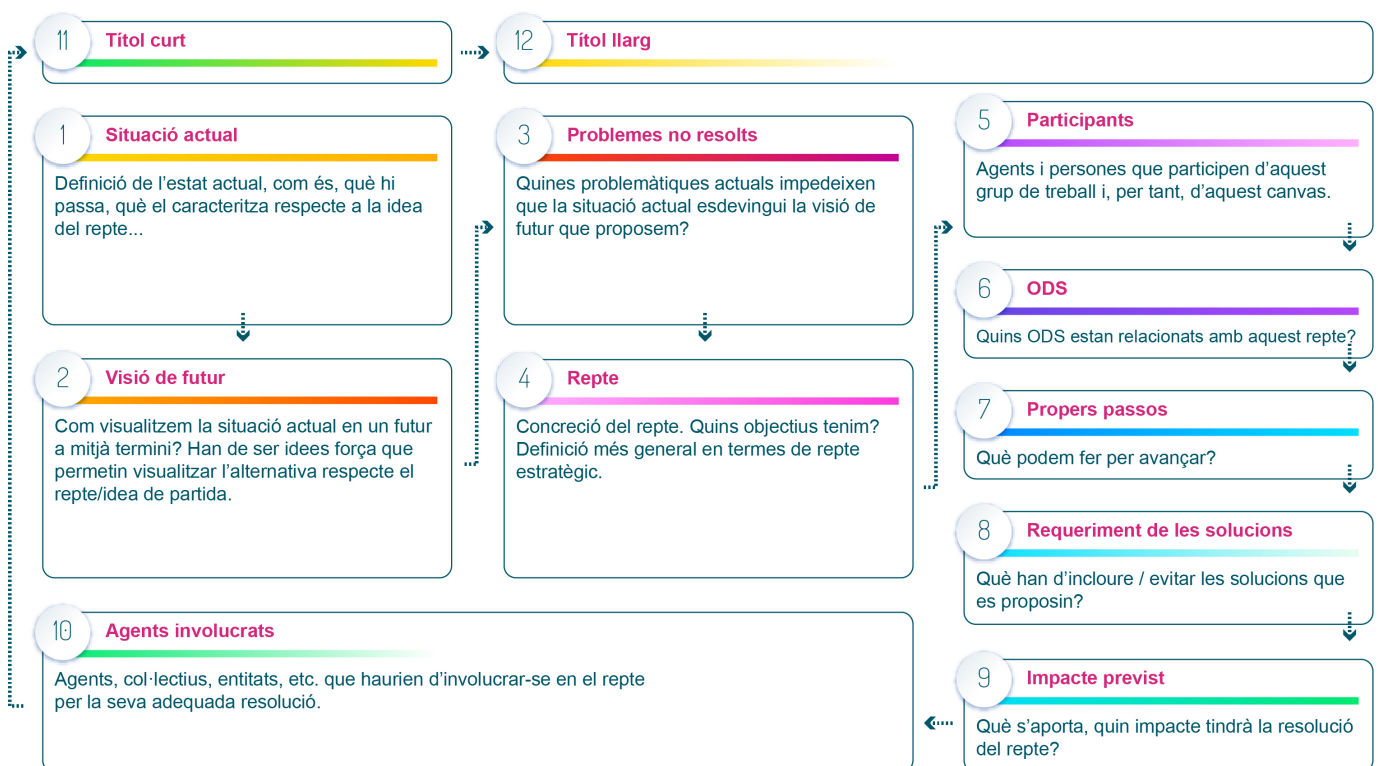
11 Títol curt

12 Títol llarg

1 Situació actual

Definició de l'estat actual, com és, què hi passa, què el caracteritza respecte a la idea del repte...

2 Visió de futur

Com visualitzem la situació actual en un futur a mitjà termini? Han de ser idees força que permetin visualitzar l'alternativa respecte el repte/idea de partida.

3 Problemes no resolts

Quines problemàtiques actuals impedeixen que la situació actual esdevingui la visió de futur que proposem?

4 Repte

Concreció del repte. Quins objectius tenim? Definició més general en termes de repte estratègic.

5 Participants

Agents i persones que participen d'aquest grup de treball i, per tant, d'aquest canvas.

6 ODS

Quins ODS estan relacionats amb aquest repte?

7 Propers passos

Què podem fer per avançar?

8 Requeriment de les solucions

Què han d'incloure / evitar les solucions que es proposin?

9 Impacte previst

Què s'aporta, quin impacte tindrà la resolució del repte?

10 Agents involucrats

Agents, col·lectius, entitats, etc. que haurien d'involucrar-se en el repte per la seva adequada resolució.